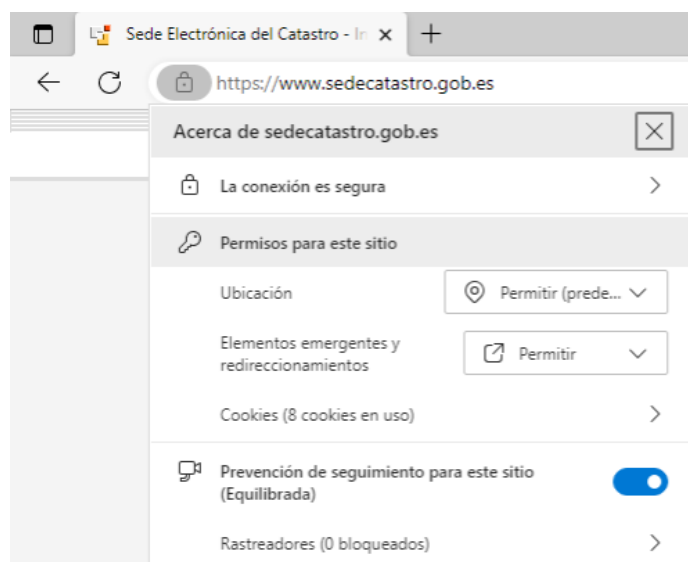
Sede Electrónica del Catastro - In ×
+
https://www.sedecatastro.gob.es

Acerca de sedecatastro.gob.es

La conexión es segura

Permisos para este sitio

Ubicación
Permitir (prede...

Elementos emergentes y redireccionamientos
Permitir

Cookies (8 cookies en uso)

Prevención de seguimiento para este sitio (Equilibrada)

Rastreadores (0 bloqueados)